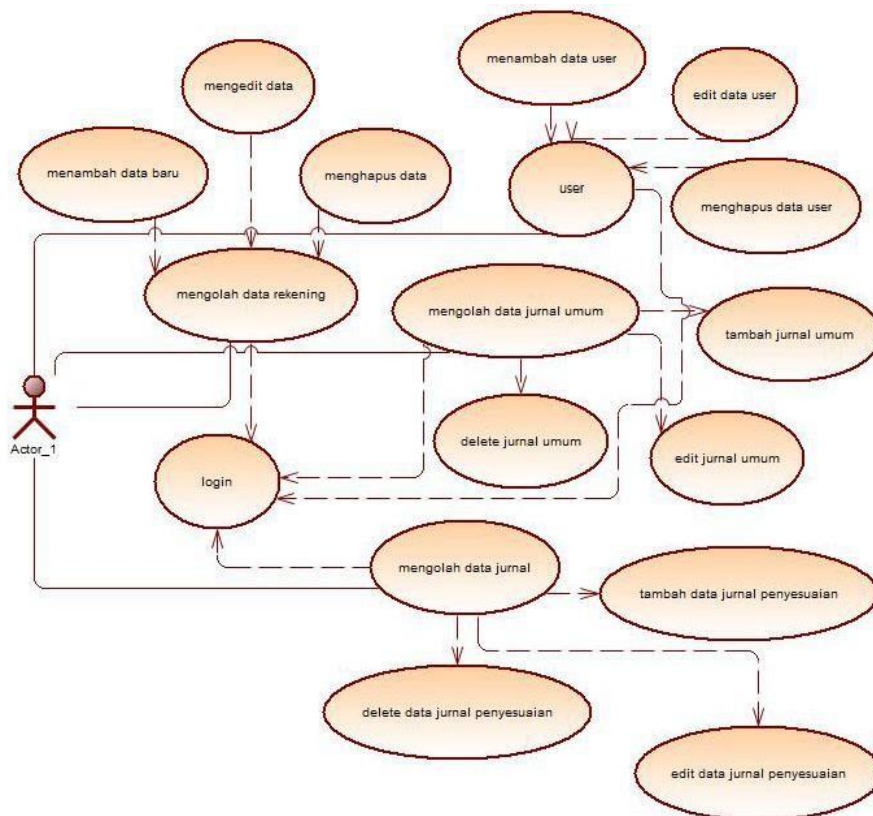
menambah data user

edit data user

mengedit data

menambah data baru

menghapus data

user

menghapus data user

mengolah data rekening

mengolah data jurnal umum

tambah jurnal umum

Actor_1

delete jurnal umum

edit jurnal umum

login

mengolah data jurnal

tambah data jurnal penyesuaian

delete data jurnal penyesuaian

edit data jurnal penyesuaian